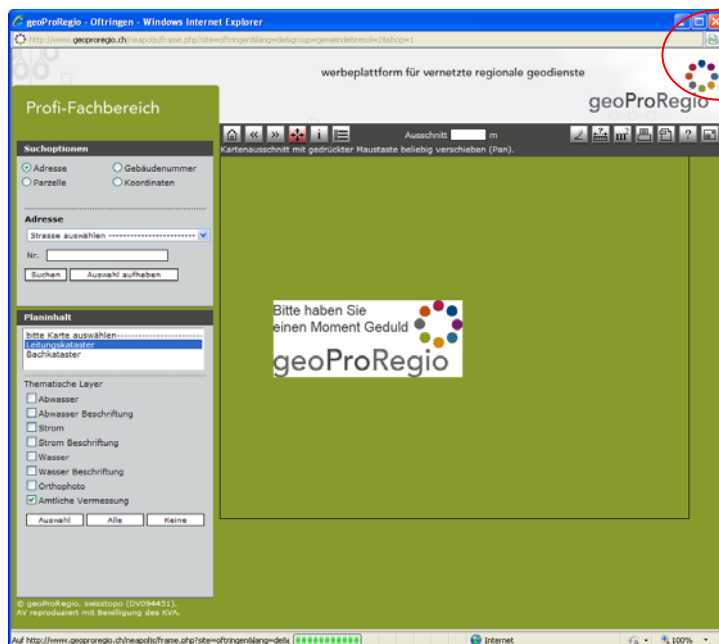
geoProRegio - Oftringen - Windows Internet Explorer

http://www.geoproregio.ch/neapolis/frame.php?site=oftringen&lang=de&group=gemeindebereich=2&shop=1

werbeplattform für vernetzte regionale geodienste

geoProRegio

Profi-Fachbereich

Ausschnitt m

Kartenausschnitt mit gedrückter Maustaste beliebig verschieben (Pan).

Suchoptionen

Adresse
Gebäudenummer
Parzelle
Koordinaten

Adresse

Strasse auswählen

Nr.

Suchen
Auswahl aufheben

Planinhalt

bitte Karte auswählen
Leitungskataster
Bachkataster

Thematische Layer

Abwasser
Abwasser Beschriftung
Strom
Strom Beschriftung
Wasser
Wasser Beschriftung
Orthophoto
Amtliche Vermessung

Auswahl
Alle
Keine

Bitte haben Sie einen Moment Geduld

geoProRegio

© geoProRegio, swisstopo (DV094451).
AV reproduziert mit Bewilligung des KVA.

Auf http://www.geoproregio.ch/neapolis/frame.php?site=oftringen&lang=de&

Internet

100%